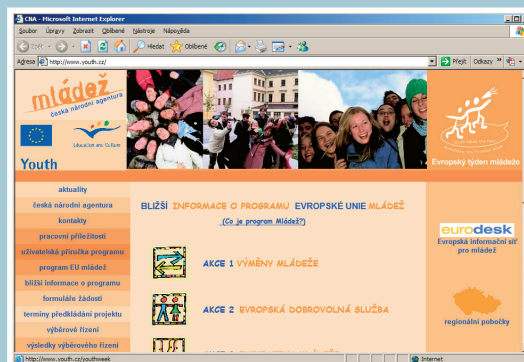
CNA - Microsoft Internet Explorer

Soubor Úpravy Zobrazit Oblíbené Nástroje Nápověda

Zpět Hledat Oblíbené

Adresa http://www.youth.cz/ Přejít Odkazy

mládež
česká národní agentura

Education and Culture

Youth

Evropský týden mládeže

aktuality
česká národní agentura
kontakty
pracovní příležitosti
uživatelská příručka programu
program EU mládež
bližší informace o programu
formuláře žádostí
termíny předkládání projektu
výběrové řízení
výsledky výběrového řízení

BLIŽŠÍ INFORMACE O PROGRAMU EVROPSKÉ UNIE MLÁDEŽ

(Co je program Mládež?)

AKCE 1 VÝMĚNY MLÁDEŽE

AKCE 2 EVROPSKÁ DOBROVOLNÁ SLUŽBA

eurodesk
Evropská informační síť pro mládež

regionální pobočky

http://www.youth.cz/youthweek

Internet